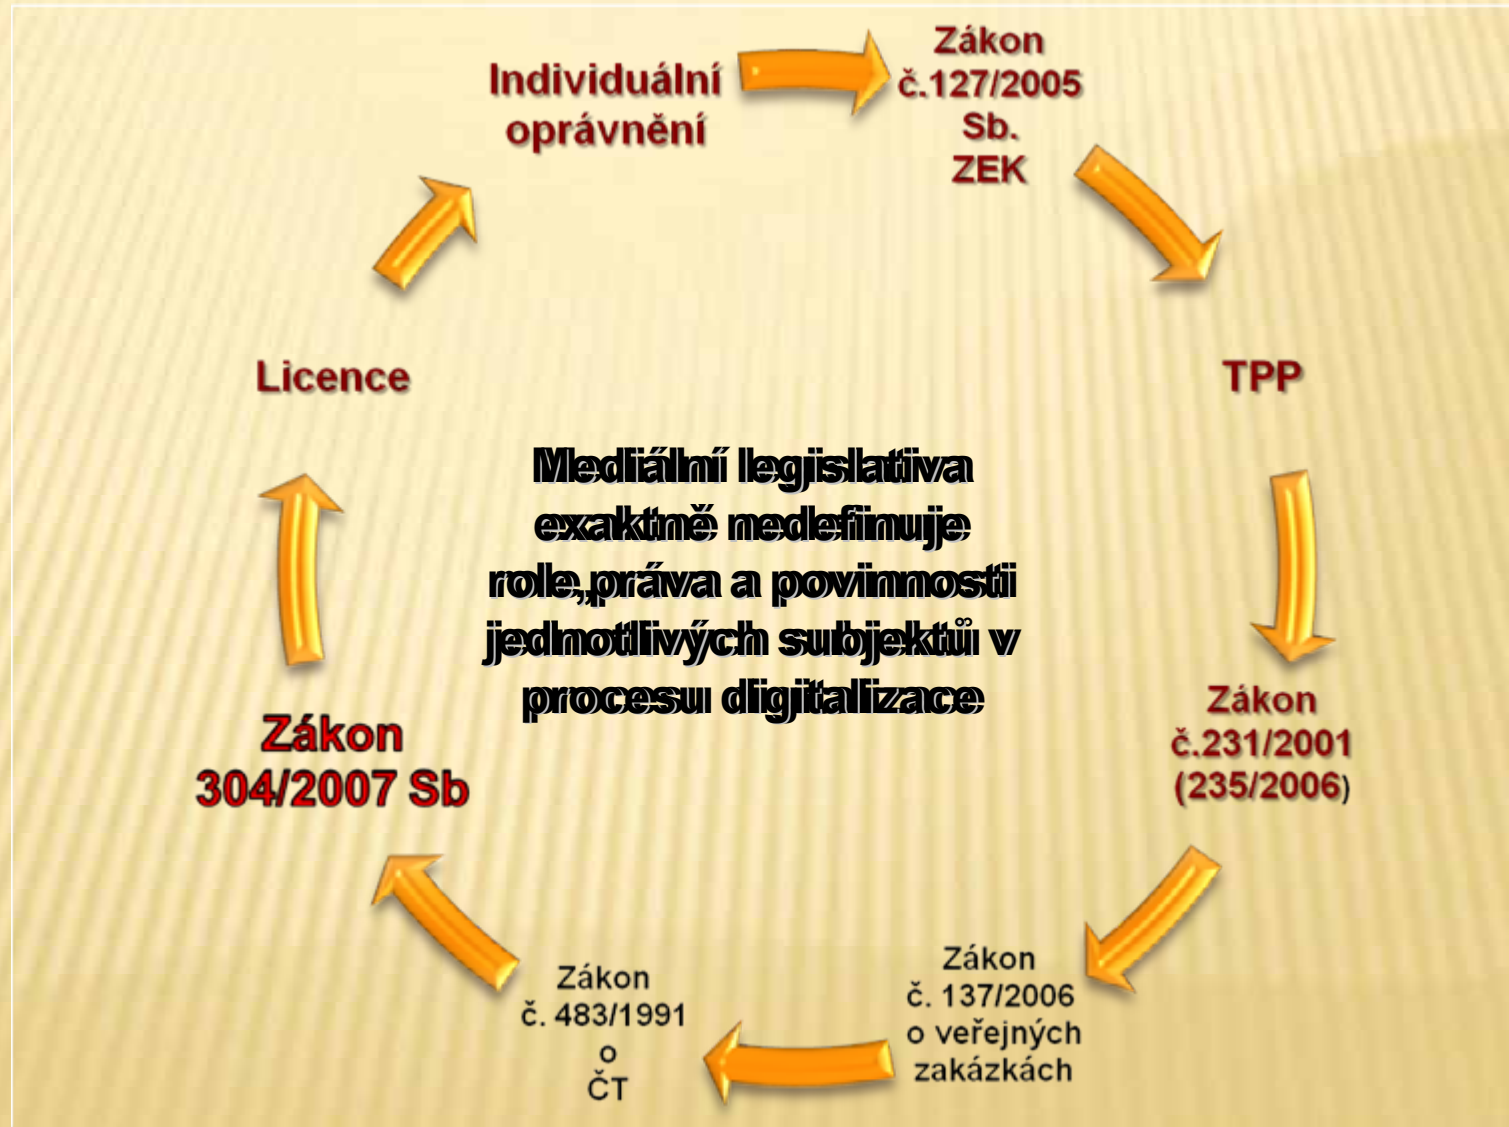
Individuální oprávnění

Zákon č.127/2005 Sb. ZEK

TPP

Zákon č.231/2001 (235/2006)

Zákon č. 137/2006 o veřejných zakázkách

Zákon č. 483/1991 o ČT

Zákon 304/2007 Sb

Licence

Mediální legislativa exaktně redefinuje role,práva a povinnosti jednotlivých subjektů v procesu digitalizace